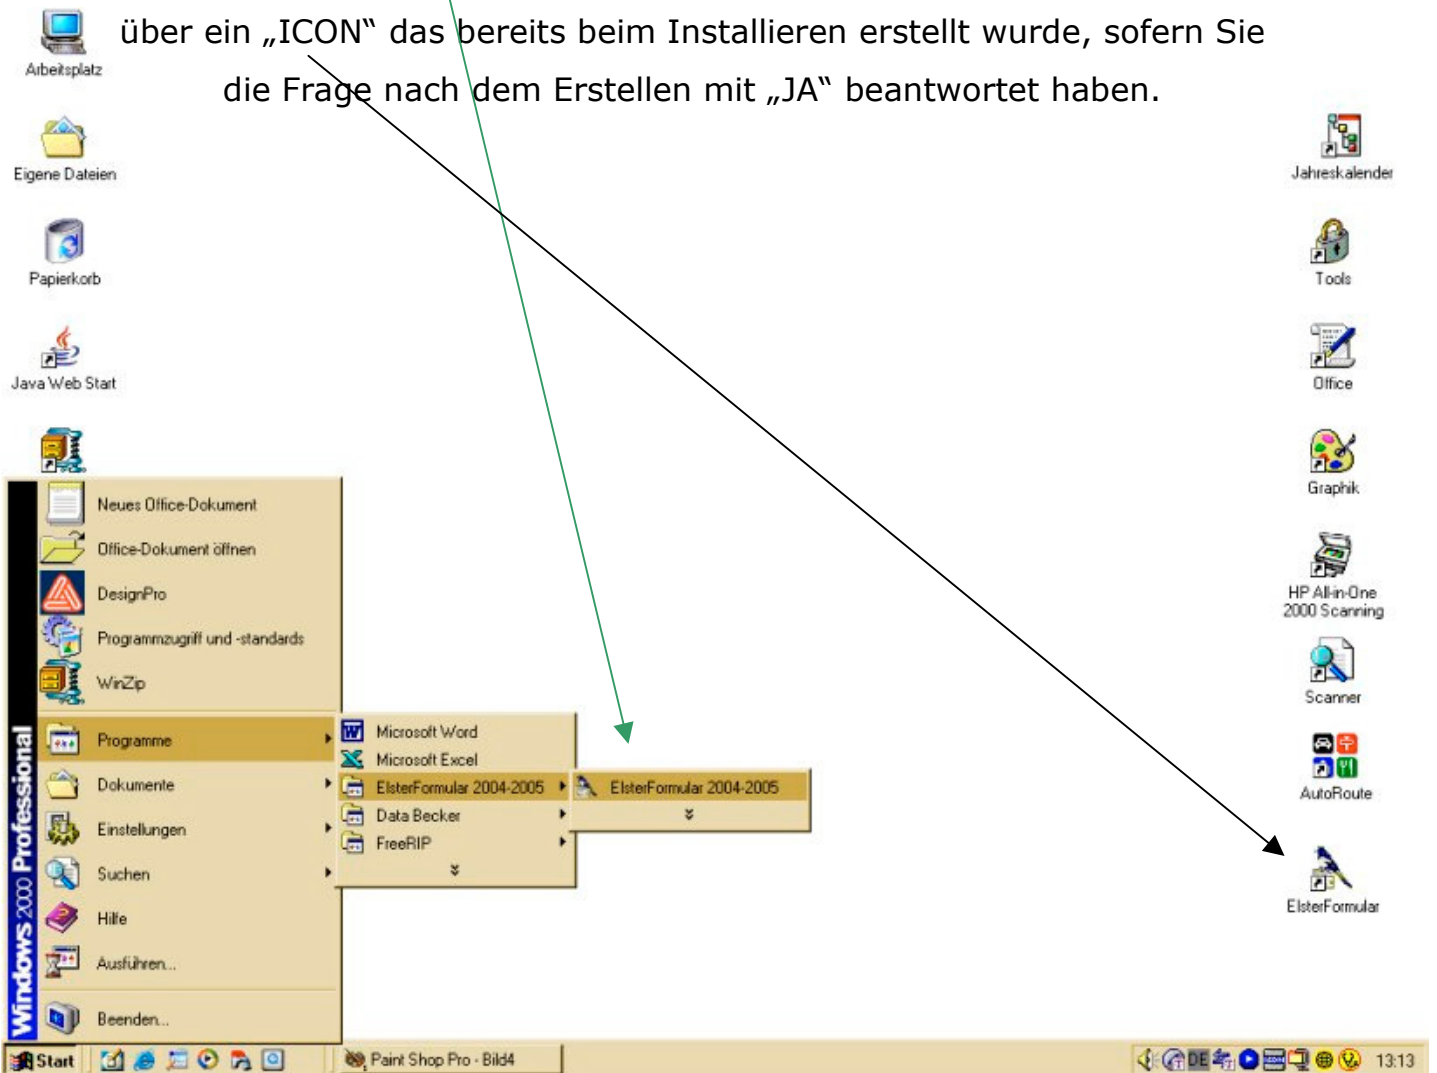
über ein „ICON“ das bereits beim Installieren erstellt wurde, sofern Sie die Frage nach dem Erstellen mit „JA“ beantwortet haben.

Arbeitsplatz

Eigene Dateien

Papierkorb

Java Web Start

Jahreskalender

Tools

Office

Graphik

HP All-in-One 2000 Scanning

Scanner

AutoRoute

ElsterFormular

Neues Office-Dokument

Office-Dokument öffnen

DesignPro

Programmzugriff und -standards

WinZip

Programme

Dokumente

Einstellungen

Suchen

Hilfe

Ausführen...

Beenden...

Windows 2000 Professional

Microsoft Word

Microsoft Excel

ElsterFormular 2004-2005

Data Becker

FreeRIP

ElsterFormular 2004-2005

Start

Paint Shop Pro - Bild4

DE

13:13